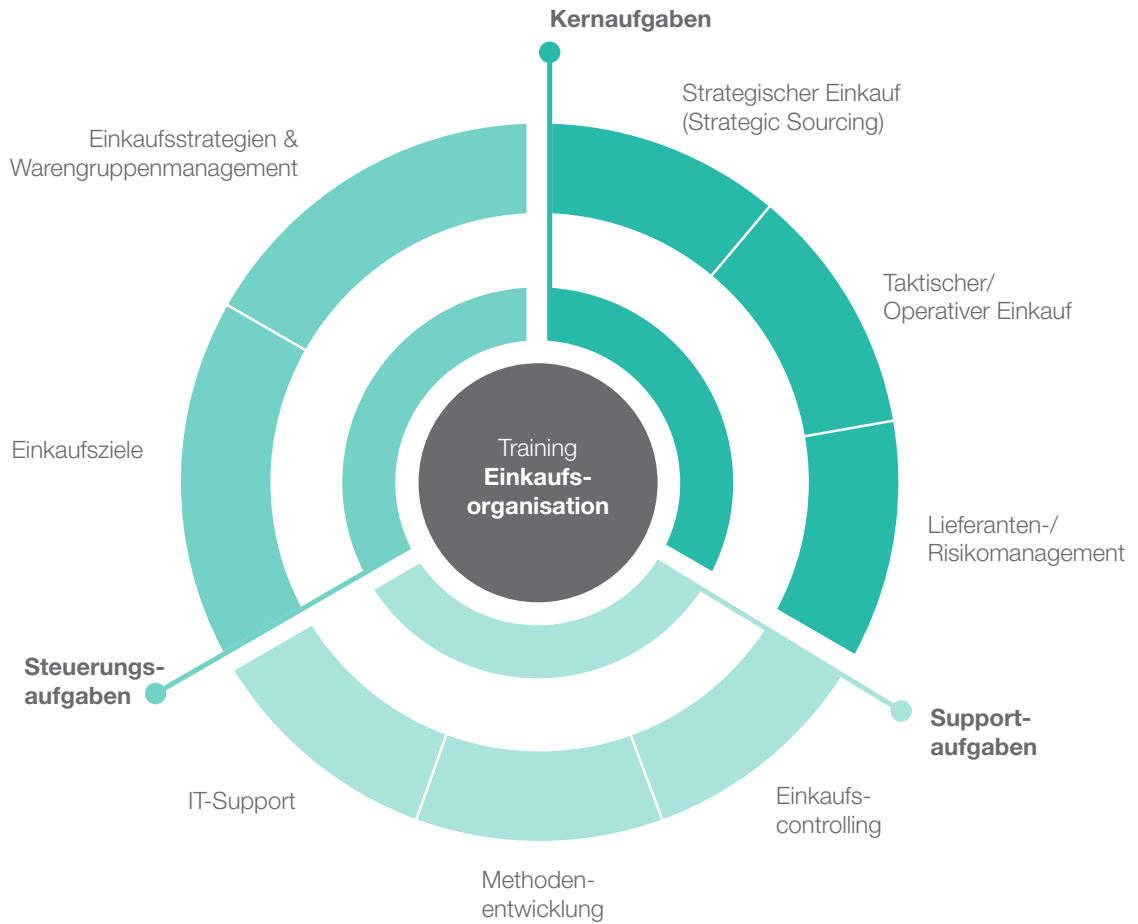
Kernaufgaben

Strategischer Einkauf (Strategic Sourcing)

Taktischer/ Operativer Einkauf

Lieferanten-/ Risikomanagement

Support-aufgaben

Einkaufs-controlling

Methoden-entwicklung

IT-Support

Steuerungs-aufgaben

Einkaufsziele

Einkaufsstrategien & Warengruppenmanagement

Training Einkaufs-organisation